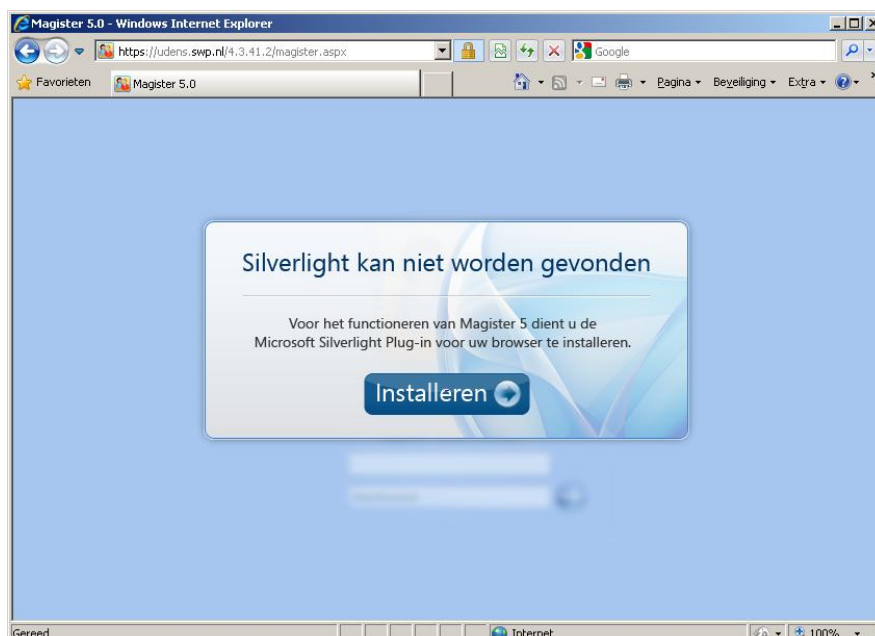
Magister 5.0 - Windows Internet Explorer

https://udens.swp.nl/4.3.41.2/magister.aspx

Google

Favorieten

Magister 5.0

Pagina ▾ Beveiliging ▾ Extra ▾

Silverlight kan niet worden gevonden

Voor het functioneren van Magister 5 dient u de Microsoft Silverlight Plug-in voor uw browser te installeren.

Installeren

Gereed

Internet

100%